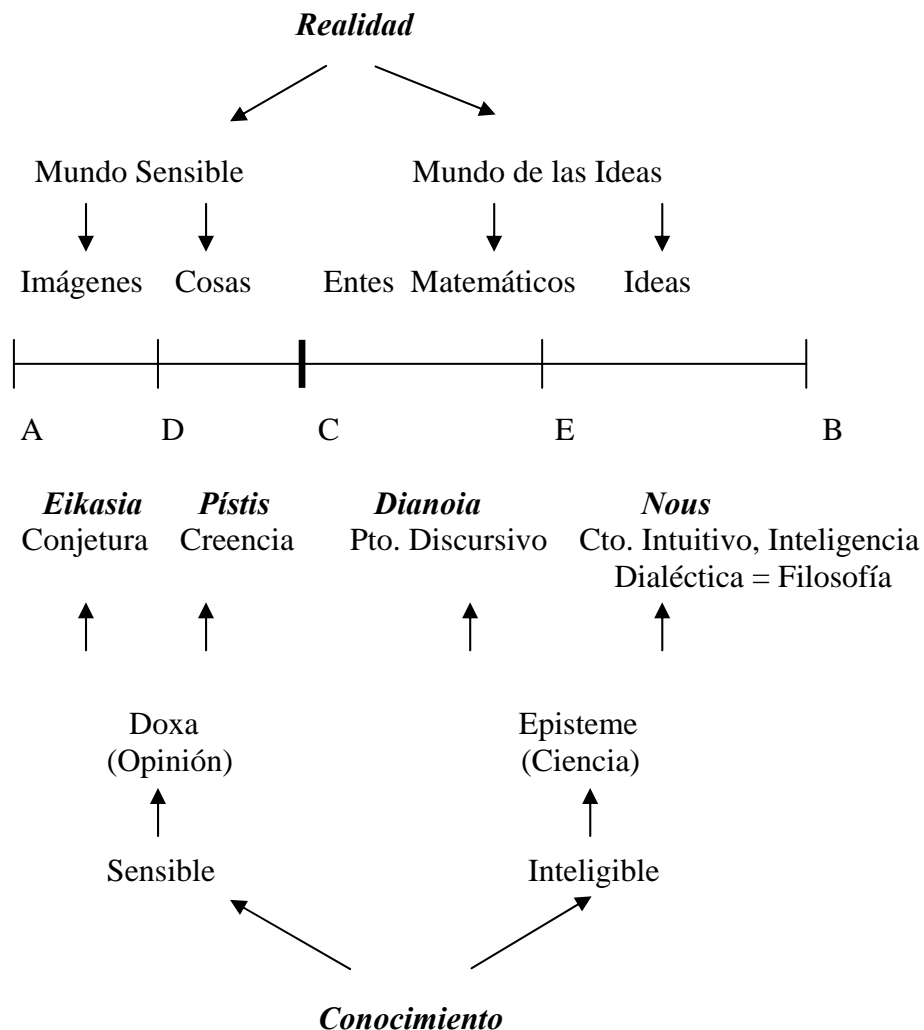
Realidad

Mundo Sensible

Mundo de las Ideas

Imágenes Cosas

Entes Matemáticos Ideas

A D C E B

Eikasia
Conjetura

Pístis
Creencia

Dianoia
Pto. Discursivo

Nous
Cto. Intuitivo, Inteligencia
Dialéctica = Filosofía

Doxa
(Opinión)

Episteme
(Ciencia)

Sensible

Inteligible

Conocimiento